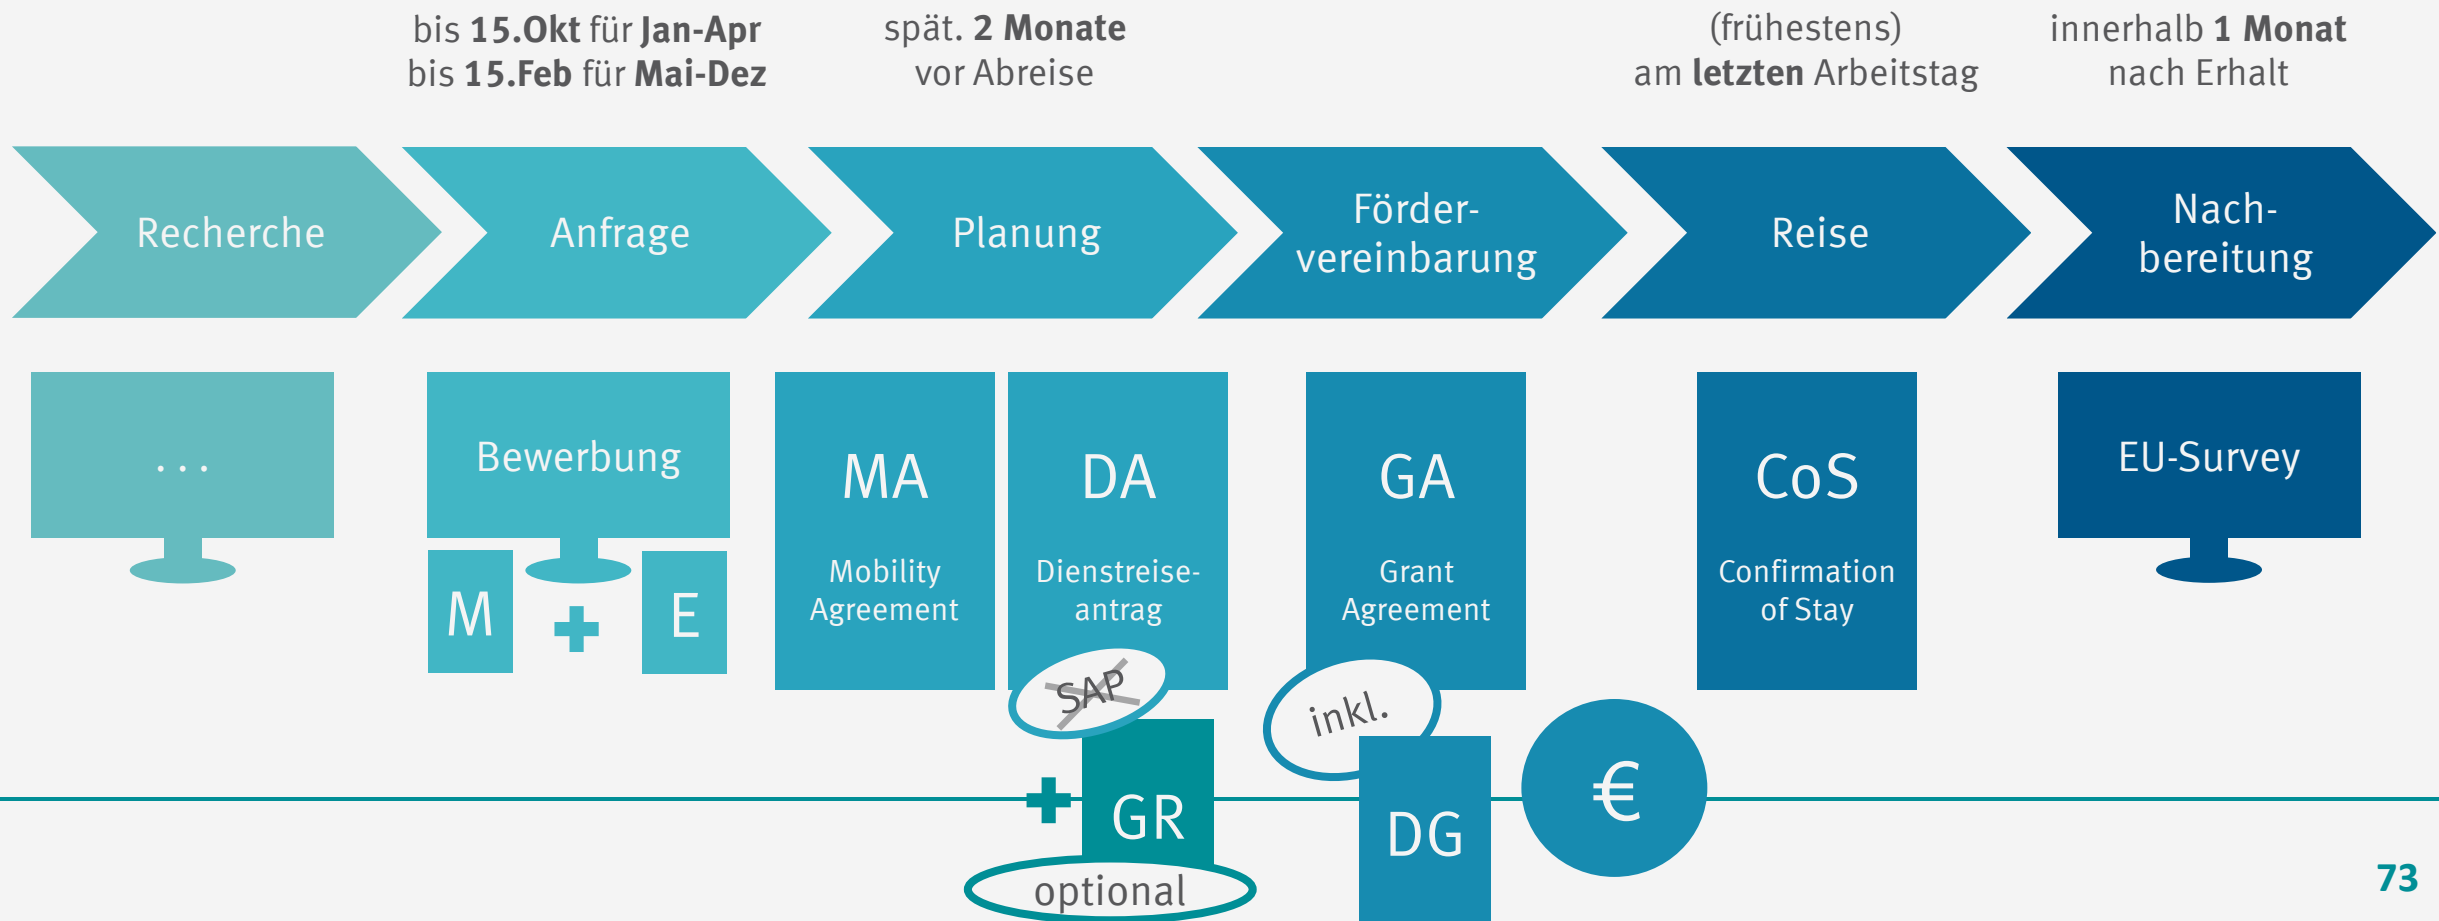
bis **15.Okt** für **Jan-Apr**
bis **15.Feb** für **Mai-Dez**

spät. **2 Monate**
vor Abreise

(frühestens)
am **letzten** Arbeitstag

innerhalb **1 Monat**
nach Erhalt

Recherche

Anfrage

Planung

Förder-vereinbarung

Reise

Nach-bereitung

...

Bewerbung

M

E

MA
Mobility Agreement

DA
Dienstreise-antrag

SAP

GR

optional

GA
Grant Agreement

inkl.

DG

€

CoS
Confirmation of Stay

EU-Survey

73